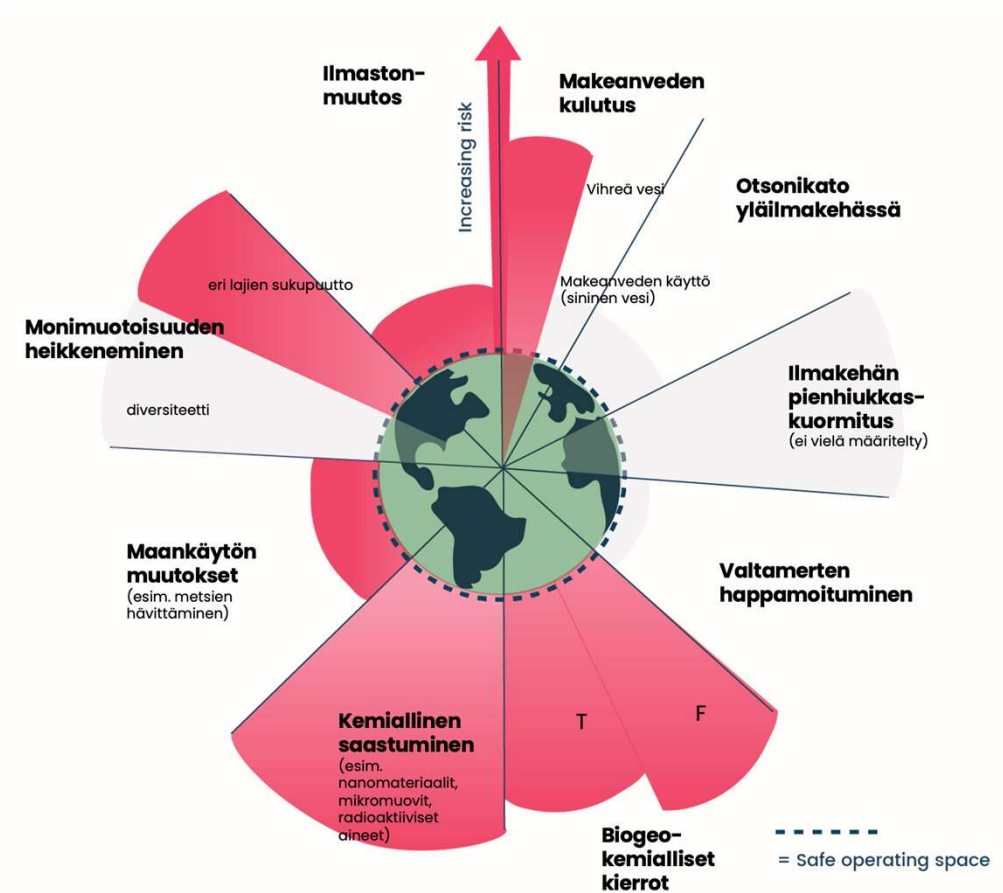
Ilmaston-muutos

Increasing risk

Makeanveden kulutus

Vihreä vesi

Otsonikato yläilmakehässä

Makeanveden käyttö (sininen vesi)

eri lajien sukupuutto

Monimuotoisuuden heikkeneminen

diversiteetti

Ilmakehän pienhiukkas-kuormitus (ei vielä määritelty)

Maankäytön muutokset (esim. metsien hävittäminen)

Valtamerten happamoituminen

Kemiallinen saastuminen (esim. nanomateriaalit, mikromuovit, radioaktiiviset aineet)

T

F

Biogeo-kemialliset kierrot

= Safe operating space